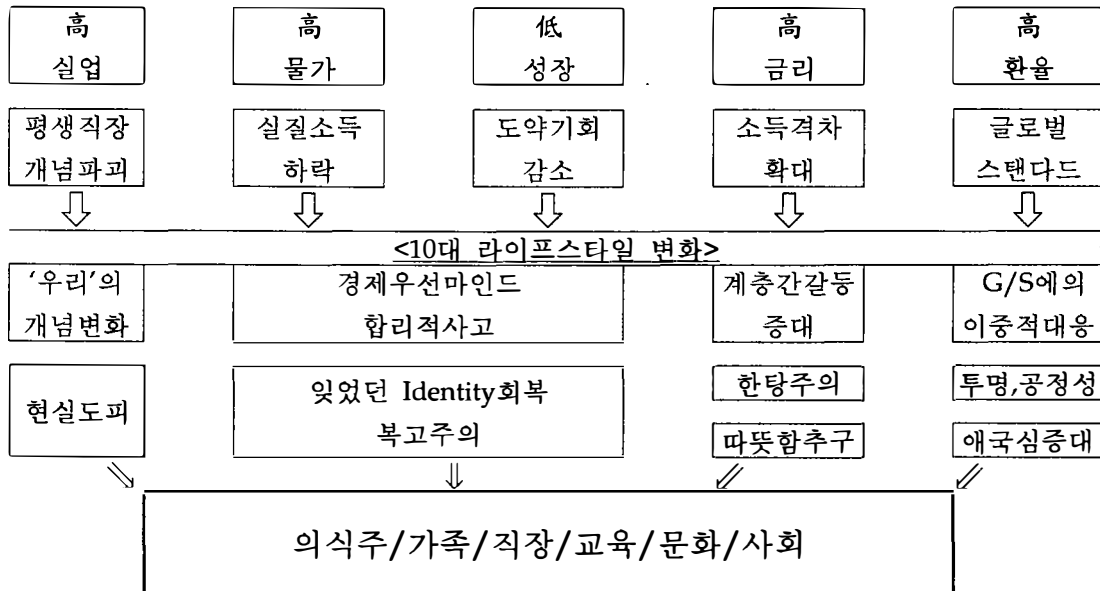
高
실업

高
물가

低
성장

高
금리

高
환율

평생직장
개념파괴

실질소득
하락

도약기회
감소

소득격차
확대

글로벌
스탠다드

<10대 라이프스타일 변화>

'우리'의
개념변화

경제우선마인드
합리적사고

계층간갈등
증대

G/S에의
이중적대응

현실도피

잊었던 Identity회복
복고주의

한탕주의

따뜻함추구

투명,공정성

애국심증대

의식주/가족/직장/교육/문화/사회